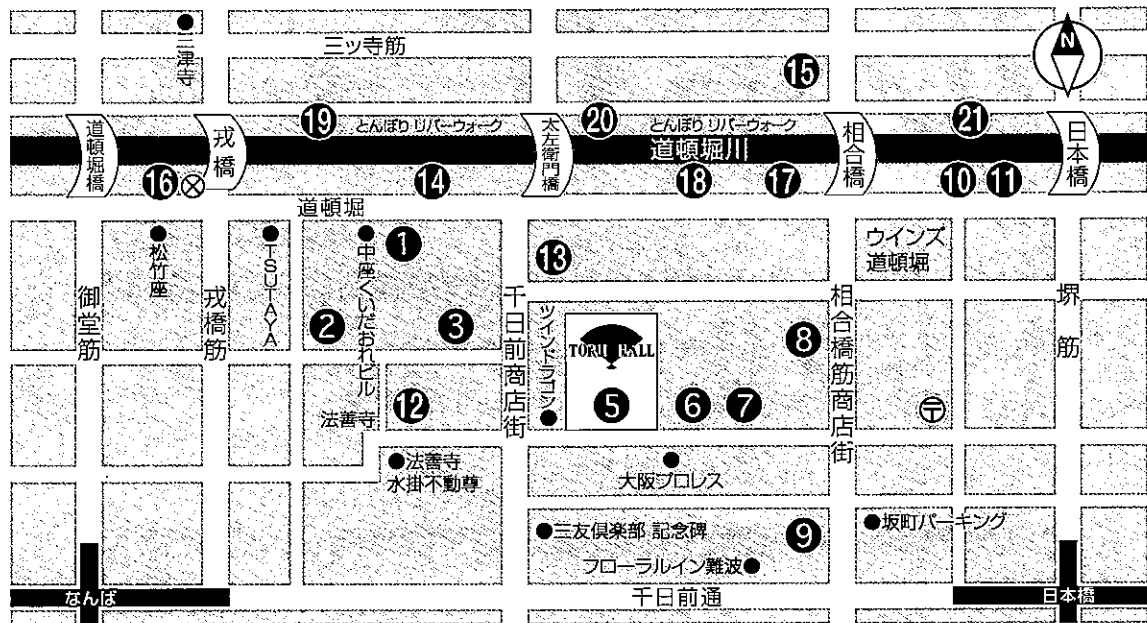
三津寺
三ツ寺筋
⑮
N
道頓堀橋
戎橋
⑲ とんぼりリバーウォーク
太左衛門橋
⑳ とんぼりリバーウォーク
道頓堀川
相合橋
㉑
日本橋
⑯
⑭
⑱
⑰
⑩ ⑪
道頓堀
松竹座
TSUTAYA
中座くいだおれビル
❶
⑬
ウインズ道頓堀
御堂筋
戎橋筋
❷
❸
千日前商店街
ツインドラゴン
TORII HALL
❺
❻ ❼
相合橋筋商店街
❽
堺筋
法善寺
⑫
法善寺水掛不動尊
大阪プロレス
三友倶楽部 記念碑
❾
坂町パーキング
フローラルイン難波
なんば
千日前通
日本橋